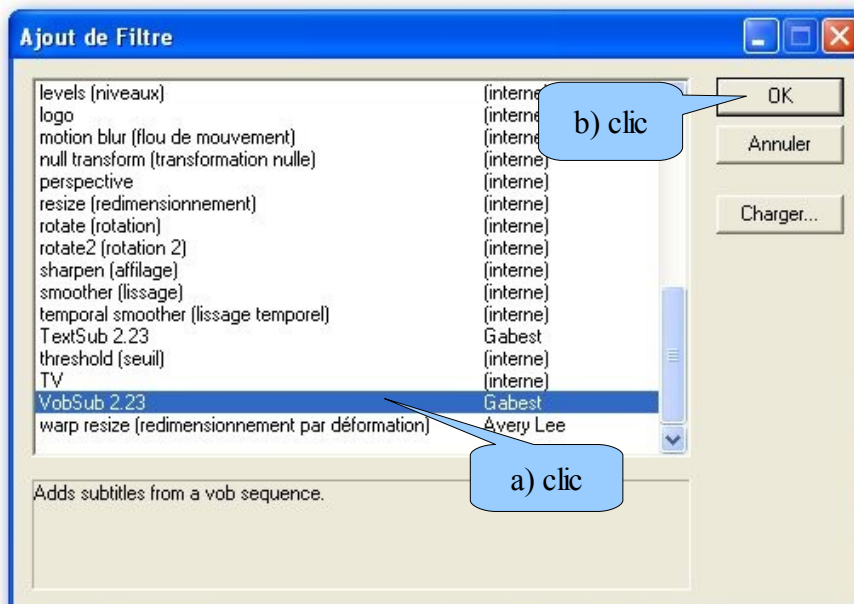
Ajout de Filtre

| | |
|---|---|
| levels (niveaux) | (interne |
| logo | (interne |
| motion blur (flou de mouvement) | (interne |
| null transform (transformation nulle) | (interne) |
| perspective | (interne) |
| resize (redimensionnement) | (interne) |
| rotate (rotation) | (interne) |
| rotate2 (rotation 2) | (interne) |
| sharpen (affilage) | (interne) |
| smoother (lissage) | (interne) |
| temporal smoother (lissage temporel) | (interne) |
| TextSub 2.23 | Gabest |
| threshold (seuil) | (interne) |
| TV | (interne) |
| VobSub 2.23 | Gabest |
| warp resize (redimensionnement par déformation) | Avery Lee |

b) clic

OK

Annuler

Charger...

a) clic

Adds subtitles from a vob sequence.